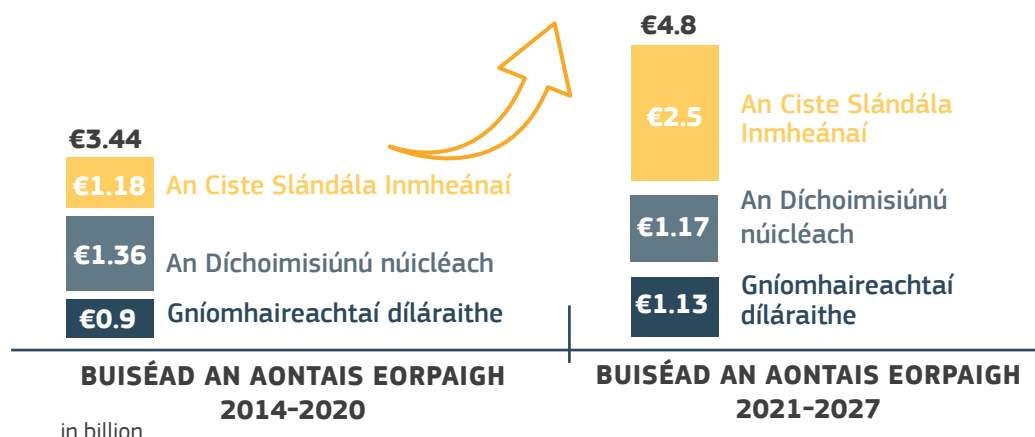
€3.44

€1.18 An Ciste Slándála Inmheánaí

€1.36 An Díchoimisiúnú núicléach

€0.9 Gníomhaireachtaí díláraithe

BUISÉAD AN AONTAIS EORPAIGH 2014-2020

in billion

€4.8

€2.5 An Ciste Slándála Inmheánaí

€1.17 An Díchoimisiúnú núicléach

€1.13 Gníomhaireachtaí díláraithe

BUISÉAD AN AONTAIS EORPAIGH 2021-2027